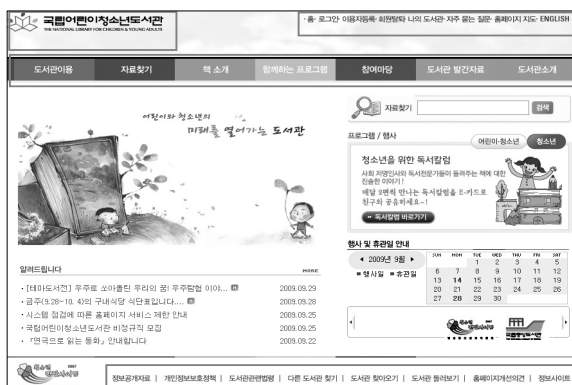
국립어린이청소년도서관
THE NATIONAL LIBRARY FOR CHILDREN & YOUNG ADULTS

· 홈 · 로그인 · 이용자등록 · 회원탈퇴 · 나의 도서관 · 자주 묻는 질문 · 홈페이지 지도 · ENGLISH

도서관이용 | 자료찾기 | 책 소개 | 함께하는 프로그램 | 참여마당 | 도서관 발간자료 | 도서관소개

어린이와 청소년의 미래를 열어가는 도서관

자료찾기 검색

프로그램 / 행사
어린이·청소년 | 청소년

청소년을 위한 독서칼럼
사회 저명인사와 독서전문가들이 들려주는 책에 대한 진솔한 이야기!
매달 2편씩 만나는 독서칼럼을 E-메일로 친구와 공유하세요~!
» 독서칼럼 바로가기

행사 및 휴관일 안내
◀ 2009년 9월 ▶
■ 행사일 ■ 휴관일

| SUN | MON | TUE | WED | THU | FRI | SAT |
|---|---|---|---|---|---|---|
| | | 1 | 2 | 3 | 4 | 5 |
| 6 | 7 | 8 | 9 | 10 | 11 | 12 |
| 13 | 14 | 15 | 16 | 17 | 18 | 19 |
| 20 | 21 | 22 | 23 | 24 | 25 | 26 |
| 27 | 28 | 29 | 30 | | | |

알려드립니다 MORE
· [테마도서전] 우주로 쏘아올린 우리의 꿈! 우주탐험 이야... N 2009.09.29
· 공주(9.28~10. 4)의 구내식당 식단표입니다.... N 2009.09.28
· 시스템 점검에 따른 홈페이지 서비스 제한 안내 2009.09.25
· 국립어린이청소년도서관 비정규직 모집 2009.09.25
· 『덴크으로 읽는 동화』 안내합니다 2009.09.22

정보공개자료 | 개인정보보호정책 | 도서관관련법령 | 다른 도서관 찾기 | 도서관 찾아오기 | 도서관 둘러보기 | 홈페이지개선의견 | 정보사이트